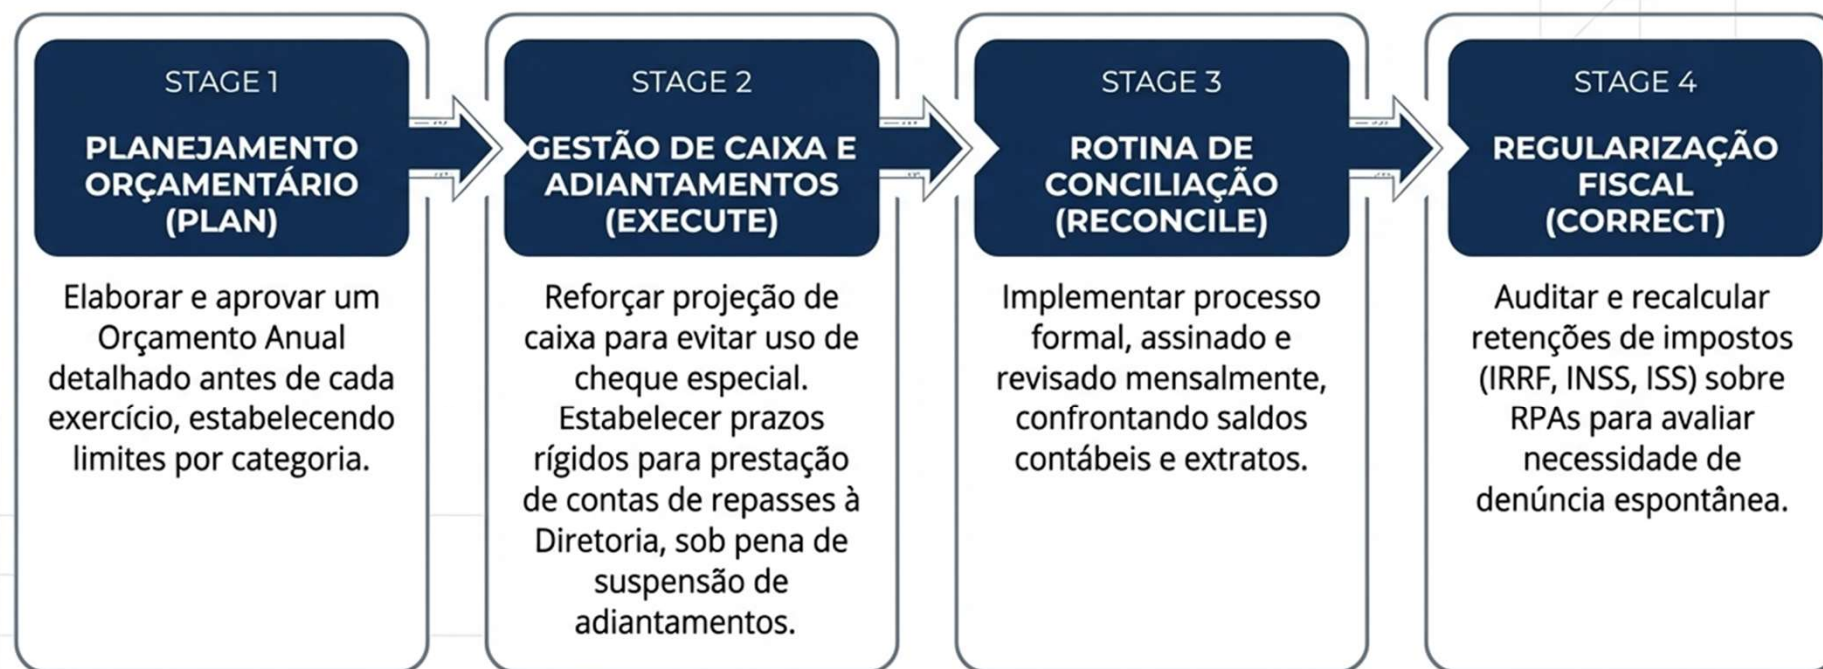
STAGE 1

PLANEJAMENTO ORÇAMENTÁRIO (PLAN)

Elaborar e aprovar um Orçamento Anual detalhado antes de cada exercício, estabelecendo limites por categoria.

STAGE 2

GESTÃO DE CAIXA E ADIANTAMENTOS (EXECUTE)

Reforçar projeção de caixa para evitar uso de cheque especial. Estabelecer prazos rígidos para prestação de contas de repasses à Diretoria, sob pena de suspensão de adiantamentos.

STAGE 3

ROTINA DE CONCILIAÇÃO (RECONCILE)

Implementar processo formal, assinado e revisado mensalmente, confrontando saldos contábeis e extratos.

STAGE 4

REGULARIZAÇÃO FISCAL (CORRECT)

Auditar e recalcular retenções de impostos (IRRF, INSS, ISS) sobre RPAs para avaliar necessidade de denúncia espontânea.